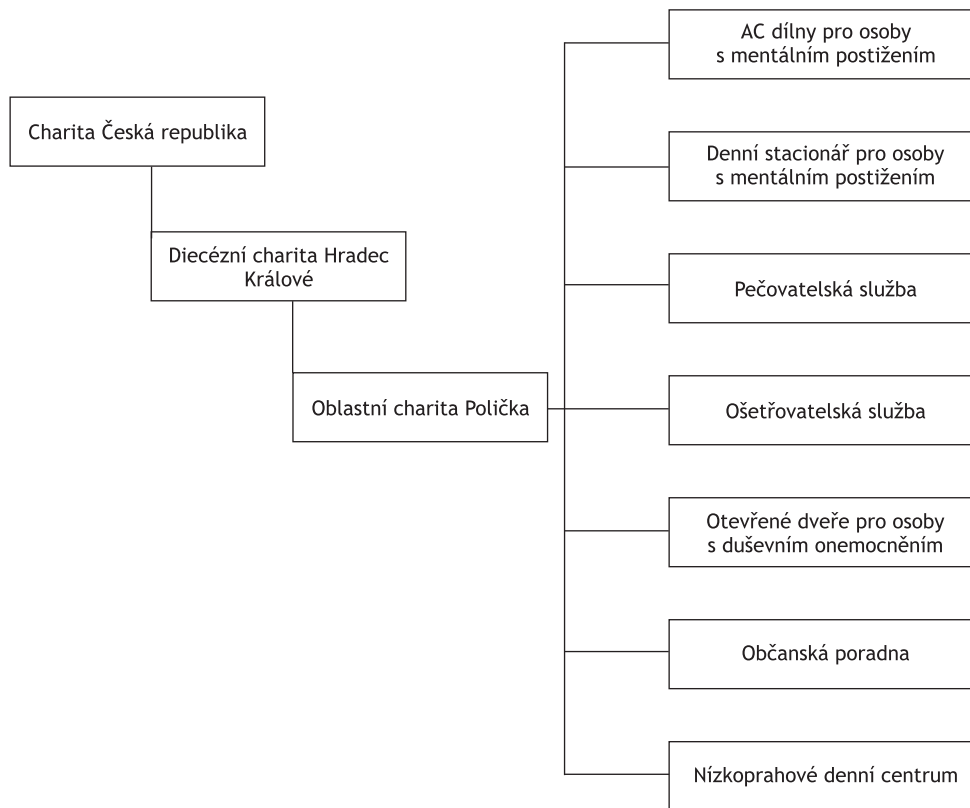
Charita Česká republika

Diecézní charita Hradec Králové

Oblastní charita Polička

AC dílny pro osoby s mentálním postižením

Denní stacionář pro osoby s mentálním postižením

Pečovatelská služba

Ošetřovatelská služba

Otevřené dveře pro osoby s duševním onemocněním

Občanská poradna

Nízkoprahové denní centrum